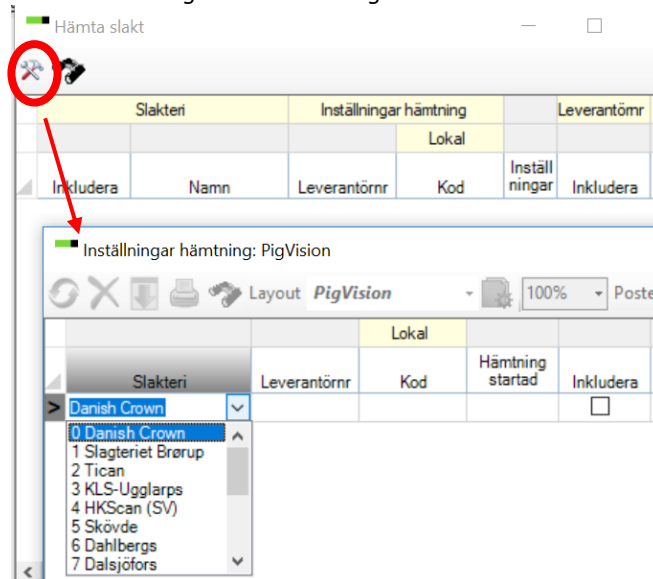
Hämta slakt

| Slakteri | | Inställningar hämtning | | | Leverantörnr |
|---|---|---|---|---|---|
| | | | Lokal | | |
| Inkludera | Namn | Leverantörnr | Kod | Inställningar | Inkludera |

Inställningar hämtning: PigVision

Layout PigVision 100% Poste

| | | Lokal | | |
|---|---|---|---|---|
| Slakteri | Leverantörnr | Kod | Hämtning startad | Inkludera |
| Danish Crown | | | | |

0 Danish Crown
1 Slagteriet Brørup
2 Tican
3 KLS-Ugglarps
4 HKScan (SV)
5 Skövde
6 Dahlbergs
7 Dalsjöfors